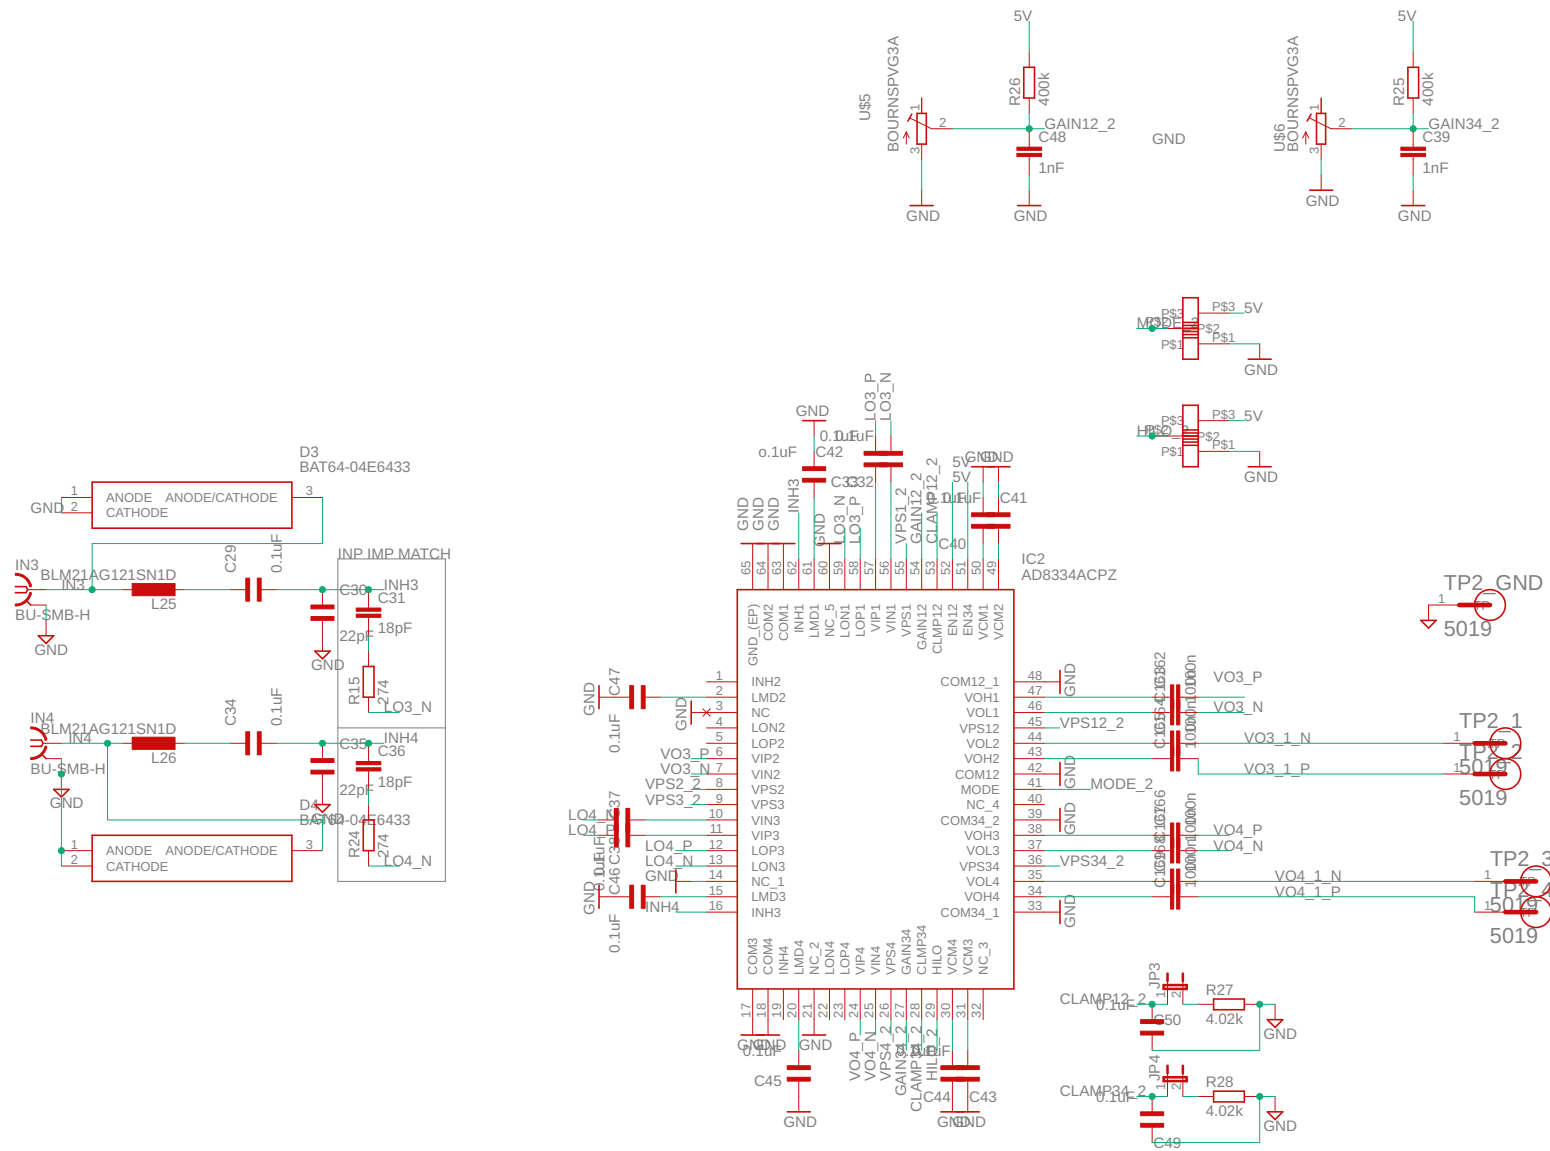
5V
5V
U$5
BOURNSPVG3A
R26
400k
GAIN12_2
C48
1nF
GND
GND
GND
U$6
BOURNSPVG3A
R25
400k
GAIN34_2
C39
1nF
GND
GND
MODE
P$3 5V
P$2
P$1
GND
HILO
P$3 5V
P$2
P$1
GND
D3
BAT64-04E6433
GND
ANODE ANODE/CATHODE
CATHODE
IN3
BLM21AG121SN1D
IN3
L25
C29
0.1uF
INP IMP MATCH
C30
INH3
C31
22pF
18pF
GND
R15
274
LO3_N
BU-SMB-H
GND
IN4
BLM21AG121SN1D
IN4
L26
C34
0.1uF
C35
INH4
C36
22pF
18pF
BU-SMB-H
GND
D4
BAT64-04E6433
R24
274
LO4_N
ANODE ANODE/CATHODE
CATHODE
GND
0.1uF
C42
0.1uF
C33
C32
LO3_P
LO3_N
5V
GND
GND
5V
0.1uF
C41
C40
IC2
AD8334ACPZ
TP2_GND
5019
TP2_1
TP2_2
5019
5019
TP2_3
TP2_4
5019
5019
C47
0.1uF
GND
GND
VO3_P
VO3_N
VPS2_2
VPS3_2
LO4_N
LO4_P
C37
C38
C46
0.1uF
LO4_P
LO4_N
GND
GND
INH4
0.1uF
INH1
INH2
LMD2
NC
LON2
LOP2
VIP2
VIN2
VPS2
VPS3
VIN3
VIP3
LOP3
LON3
NC_1
LMD3
INH3
COM12_1
VOH1
VOL1
VPS12
VOL2
VOH2
COM12
MODE
NC_4
COM34_2
VOH3
VOL3
VPS34
VOL4
VOH4
COM34_1
VO3_P
VO3_N
VPS12_2
VO3_1_N
VO3_1_P
MODE_2
VO4_P
VO4_N
VPS34_2
VO4_1_N
VO4_1_P
GND
GND
GND
GND
GND_(EP)
COM2
COM1
INH1
LMD1
NC_5
LON1
LOP1
VIP1
VIN1
VPS1
GAIN12
CLMP12
EN12
EN34
VCM1
VCM2
COM3
COM4
INH4
LMD4
NC_2
LON4
LOP4
VIP4
VIN4
VPS4
GAIN34
CLMP34
HILO
VCM4
VCM3
NC_3
GND
GND
GND
0.1uF
C45
GND
VO4_P
VO4_N
VPS4_2
GAIN34_2
CLAMP34_2
HILO_2
0.1uF
C44
C43
GND
GND
JP3
CLAMP12_2
0.1uF
R27
4.02k
C50
GND
JP4
CLAMP34_2
0.1uF
R28
4.02k
C49
GND